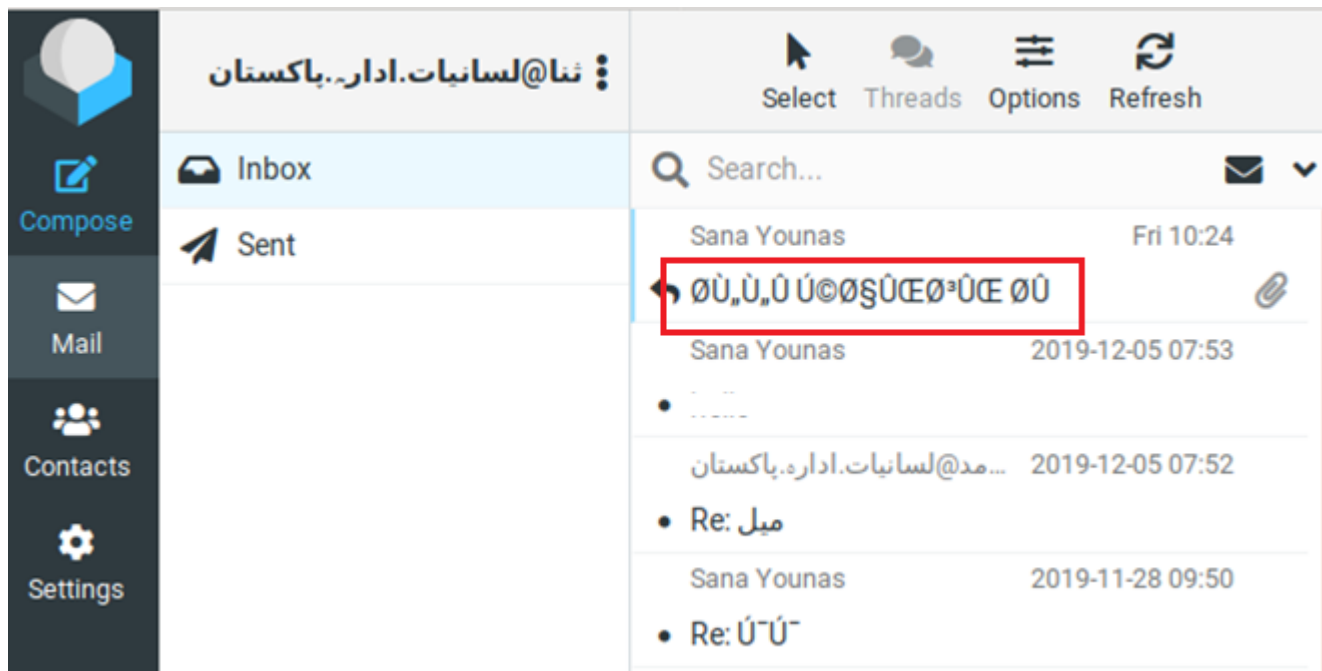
Compose

Mail

Contacts

Settings

ثنا@لسانیات.ادارہ.پاکستان

Inbox

Sent

Select Threads Options Refresh

Search...

Sana Younas Fri 10:24

ØÙ„Ù„Û Ú©Ø§ÛŒØ³ÛŒ ØÛ

Sana Younas 2019-12-05 07:53

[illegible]

...مد@لسانیات.ادارہ.پاکستان 2019-12-05 07:52

Re: میل

Sana Younas 2019-11-28 09:50

Re: Ú¯Ú¯